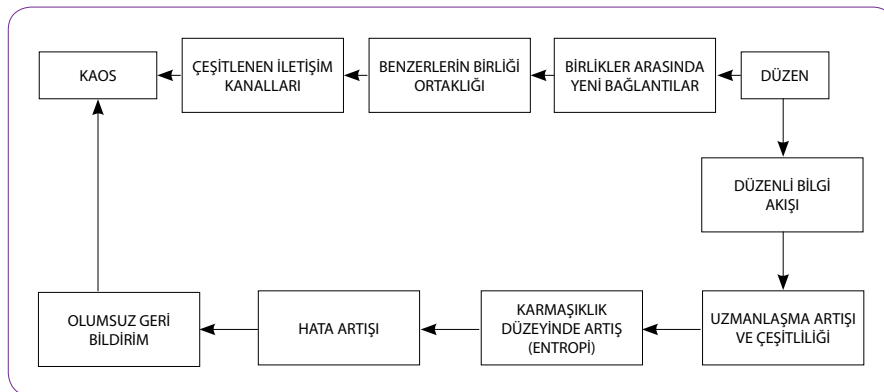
KAOS

ÇEŞİTLENEN İLETİŞİM KANALLARI

BENZERLERİN BİRLİĞİ ORTAKLIĞI

BİRLİKLER ARASINDA YENİ BAĞLANTILAR

DÜZEN

DÜZENLİ BİLGİ AKIŞI

UZMANLAŞMA ARTIŞI VE ÇEŞİTLİLİĞİ

KARMAŞIKLIK DÜZEYİNDE ARTIŞ (ENTROPİ)

HATA ARTIŞI

OLUMSUZ GERİ BİLDİRİM